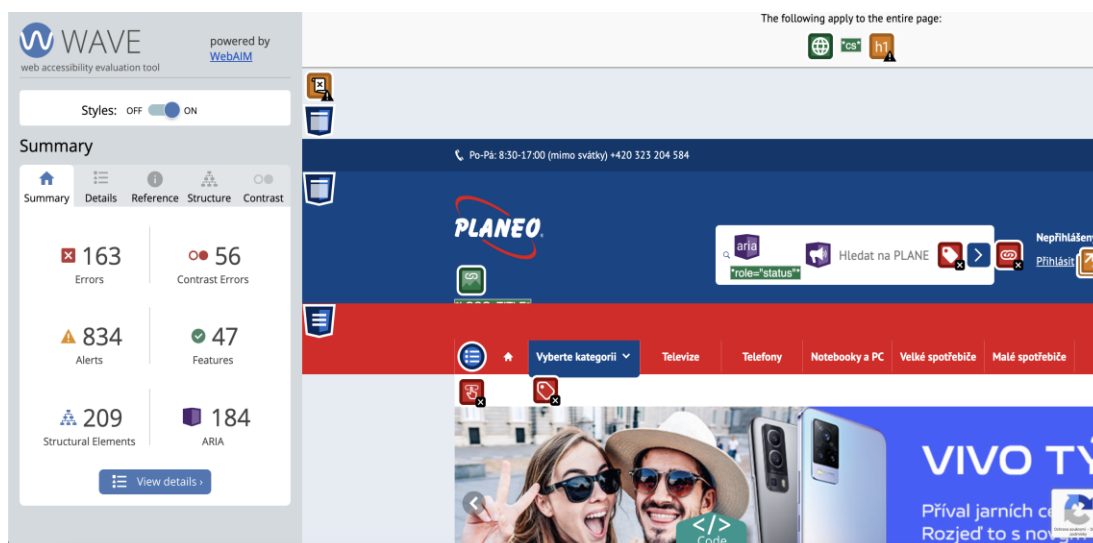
WAVE
web accessibility evaluation tool

powered by WebAIM

Styles: OFF ON

Summary

Summary Details Reference Structure Contrast

163
Errors

56
Contrast Errors

834
Alerts

47
Features

209
Structural Elements

184
ARIA

View details ›

The following apply to the entire page:

"cs"

h1

Po-Pá: 8:30-17:00 (mimo svátky) +420 323 204 584

PLANEO.

aria

"role="status""

Hledat na PLANE

Nepřihlášen

Přihlásit

Vyberte kategorii

Televize

Telefony

Notebooky a PC

Velké spotřebiče

Malé spotřebiče

VIVO T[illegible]

Příval jarních ce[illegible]

Rozjeď to s no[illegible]

Code